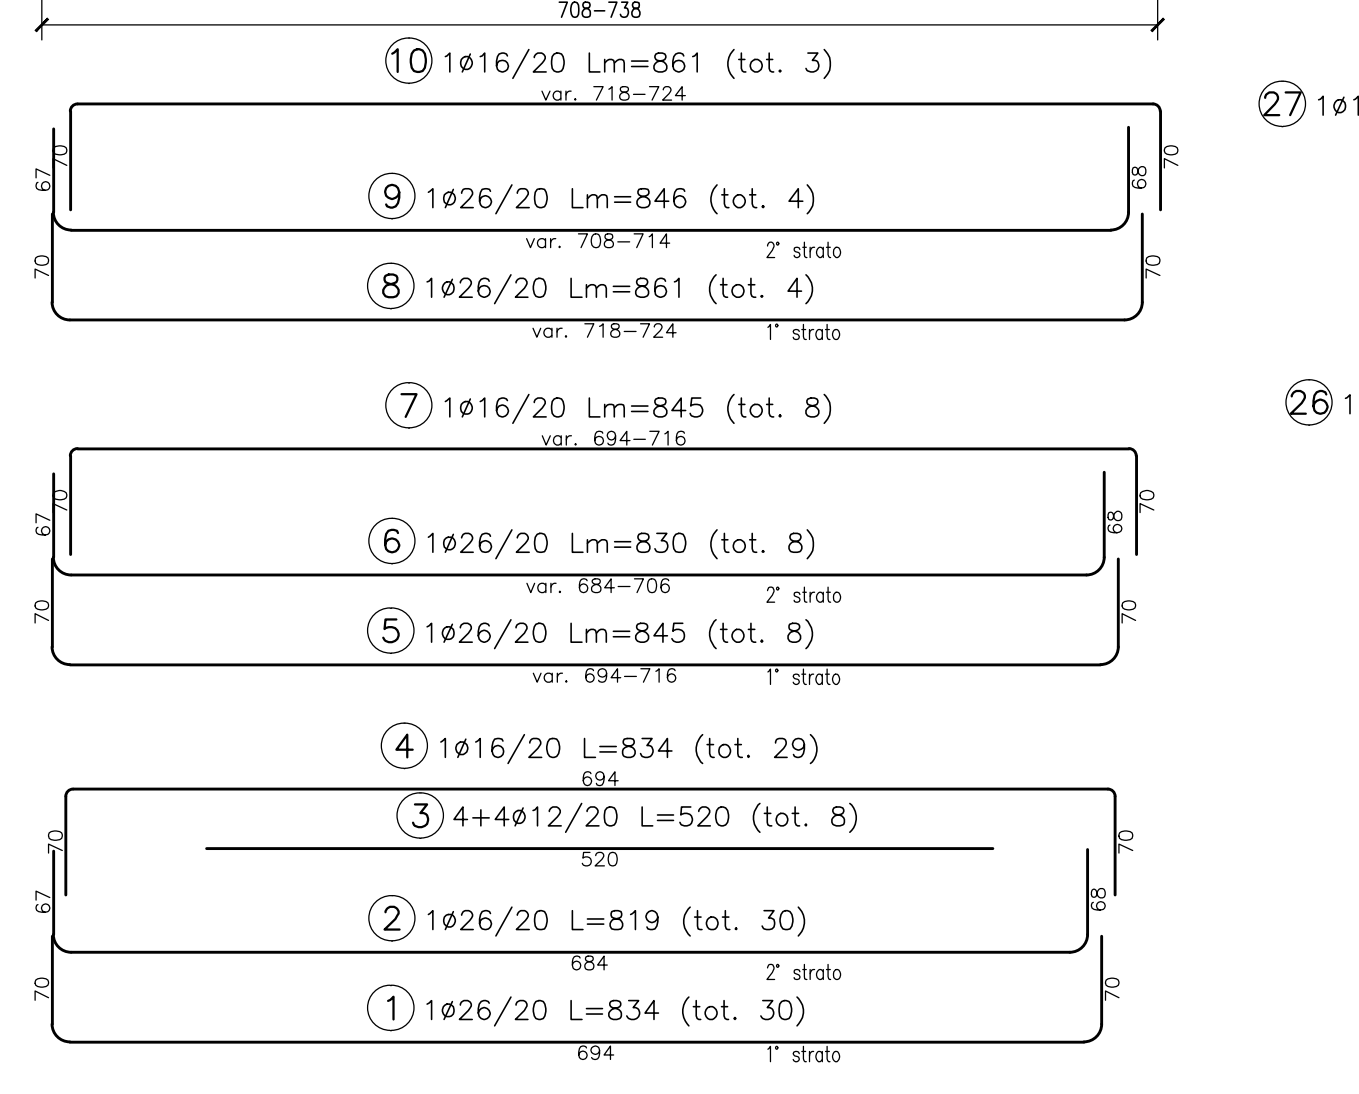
708–738

(10) 1ø16/20 Lm=861 (tot. 3)
var. 718–724

(27) 1ø1

67 70 68 70

(9) 1ø26/20 Lm=846 (tot. 4)
var. 708–714 2° strato

70 70

(8) 1ø26/20 Lm=861 (tot. 4)
var. 718–724 1° strato

(7) 1ø16/20 Lm=845 (tot. 8)
var. 694–716

(26) 1

67 70 68 70

(6) 1ø26/20 Lm=830 (tot. 8)
var. 684–706 2° strato

70 70

(5) 1ø26/20 Lm=845 (tot. 8)
var. 694–716 1° strato

(4) 1ø16/20 L=834 (tot. 29)
694

(3) 4+4ø12/20 L=520 (tot. 8)
520

70 67 70 68

(2) 1ø26/20 L=819 (tot. 30)
684 2° strato

70 70

(1) 1ø26/20 L=834 (tot. 30)
694 1° strato